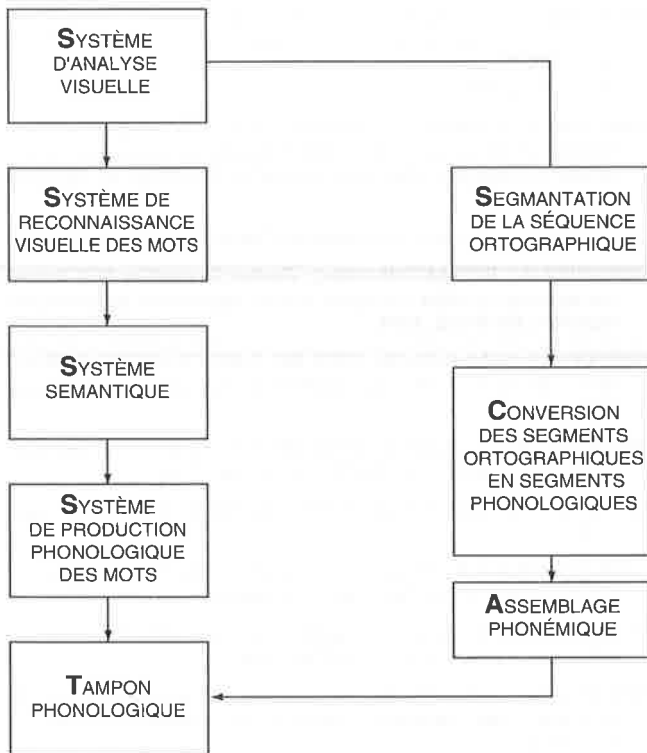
SYSTÈME D'ANALYSE VISUELLE

SYSTÈME DE RECONNAISSANCE VISUELLE DES MOTS

SYSTÈME SEMANTIQUE

SYSTÈME DE PRODUCTION PHONOLOGIQUE DES MOTS

TAMPON PHONOLOGIQUE

SEGMANTATION DE LA SÉQUENCE ORTOGRAPHIQUE

CONVERSION DES SEGMENTS ORTOGRAPHIQUES EN SEGMENTS PHONOLOGIQUES

ASSEMBLAGE PHONÉMIQUE